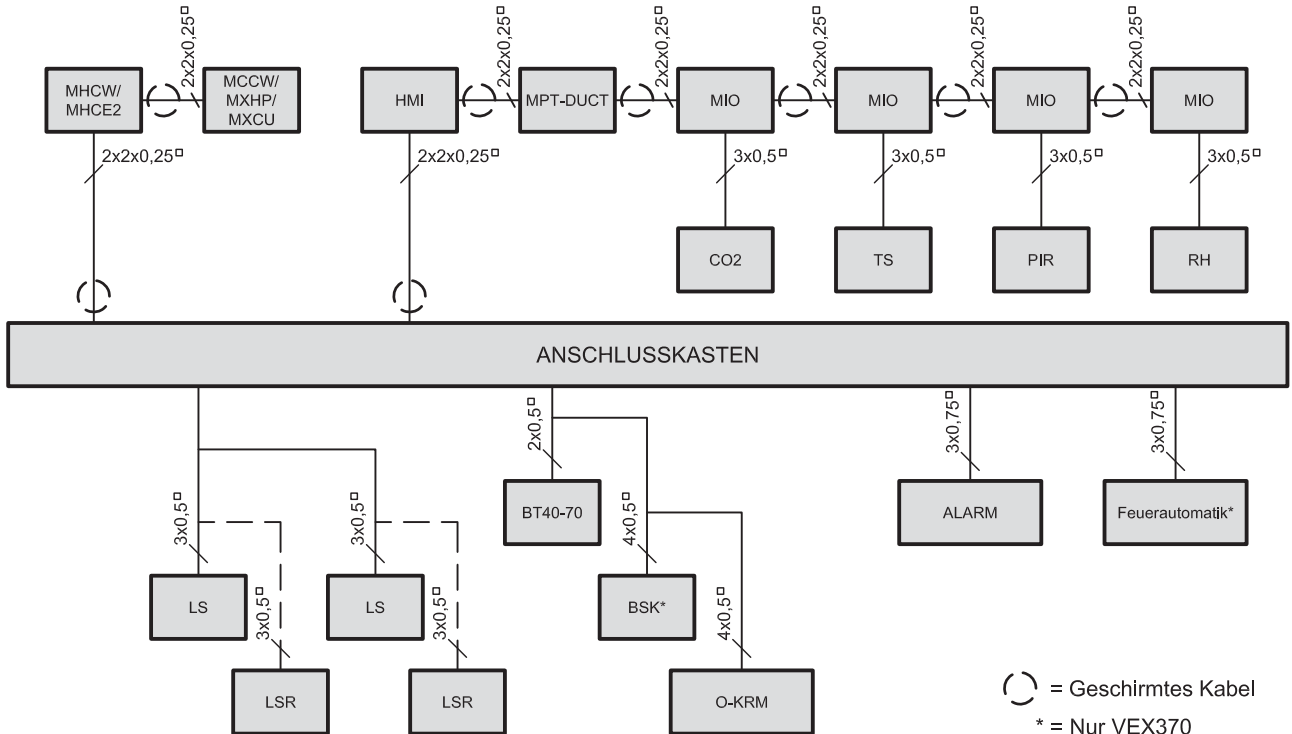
2x2x0,25□
MHCW/ MHCE2
MCCW/ MXHP/ MXCU
2x2x0,25□

2x2x0,25□
HMI
2x2x0,25□
MPT-DUCT
2x2x0,25□
MIO
2x2x0,25□
MIO
2x2x0,25□
MIO
2x2x0,25□
MIO
2x2x0,25□

3x0,5□
3x0,5□
3x0,5□
3x0,5□
CO2
TS
PIR
RH

ANSCHLUSSKASTEN

2x0,5□
3x0,75□
3x0,75□
3x0,5□
3x0,5□
BT40-70
4x0,5□
ALARM
Feuerautomatik*
LS
LS
3x0,5□
3x0,5□
BSK*
4x0,5□
LSR
LSR
O-KRM

= Geschirmtes Kabel
* = Nur VEX370